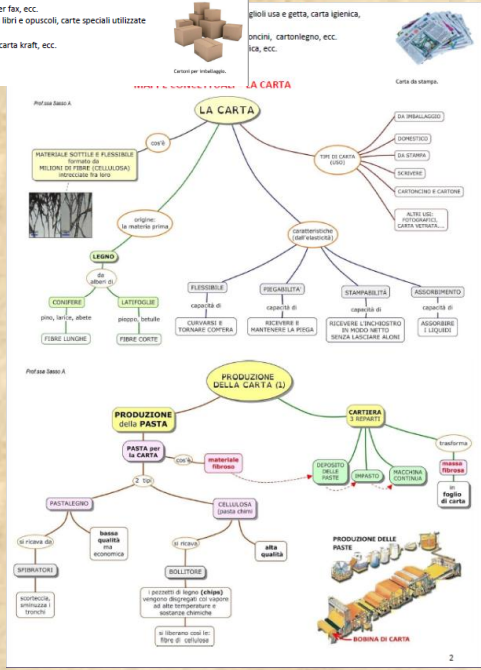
er fax, ecc.
libri e opuscoli, carte speciali utilizzate
carta kraft, ecc.

Cartoni per imballaggio.

glioli usa e getta, carta igienica,
oncini, cartonlegno, ecc.
lica, ecc.

Carta da stampa.

MAPPE CONCETTUALI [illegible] LA CARTA

Prof.ssa Sasso A.

LA CARTA

cos'è

MATERIALE SOTTILE E FLESSIBILE formato da MILIONI DI FIBRE (CELLULOSA) intrecciate fra loro

origine: la materia prima

LEGNO

da alberi di

CONIFERE

pino, larice, abete

FIBRE LUNGHE

LATIFOGLIE

pioppo, betulle

FIBRE CORTE

caratteristiche dell'elasticità

FLESSIBILE

capacità di

CURVARSI E TORNARE COM'ERA

PIEGABILITA'

capacità di

RICEVERE E MANTENERE LA PIEGA

STAMPABILITA'

capacità di

RICEVERE L'INCHIOSTRO IN MODO NITTO SENZA LASCIARE ALONI

ASSORBIMENTO

capacità di

ASSORBIRE I LIQUIDI

TIPI DI CARTA (USO)

DA IMBALLAGGIO

DOMESTICO

DA STAMPA

SCRIVERE

CARTONCINO E CARTONE

ALTRI USI: FOTOGRAFICI, CARTA VETRATA,...

Prof.ssa Sasso A.

PRODUZIONE DELLA CARTA (1)

PRODUZIONE della PASTA

PASTA per la CARTA

cos'è

materiale fibroso

2 tipi

PASTALEGNO

si ricava da

SPIBRATORI

scortecciа, sminuzza i tronchi

bassa qualità ma economica

CELLULOSA (pasta chimi

si ricava

BOLLITORE

i pezzetti di legno (chips) vengono disgregati col vapore ad alte temperature e sostanze chimiche

si liberano così le fibre di cellulosa

alta qualità

CARTIERA 3 REPARTI

DEPOSITO DELLE PASTE

IMPASTO

MACCHINA CONTINUA

trasforma

massa fibrosa

in foglio di carta

PRODUZIONE DELLE PASTE

BOBINA DI CARTA

2